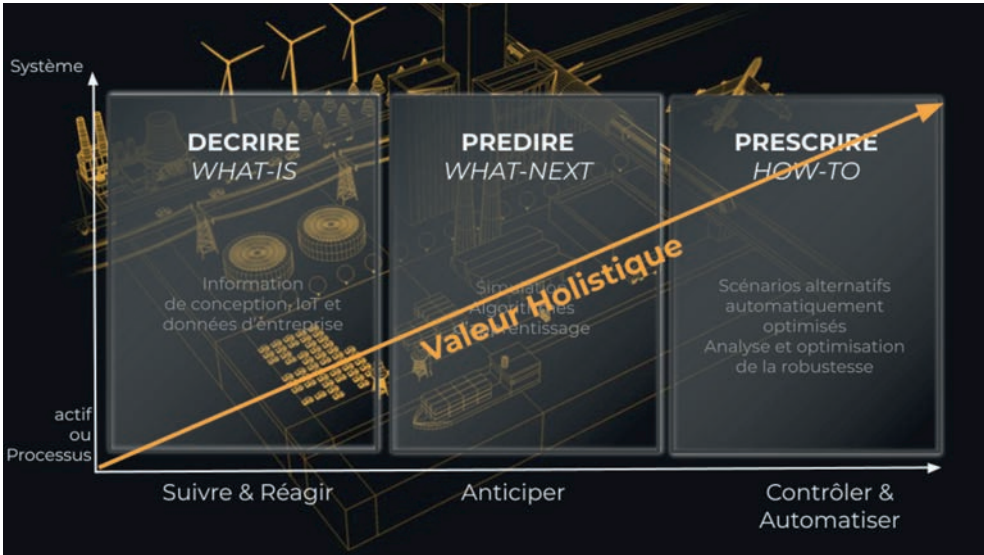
Système

DECRIRE
WHAT-IS

Information de conception, IoT et données d'entreprise

PREDIRE
WHAT-NEXT

Simulation Algorithmes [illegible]entissage

PRESCRIRE
HOW-TO

Scénarios alternatifs automatiquement optimisés
Analyse et optimisation de la robustesse

Valeur Holistique

actif ou Processus

Suivre & Réagir

Anticiper

Contrôler & Automatiser